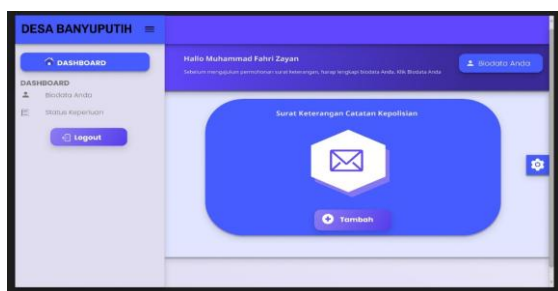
DESA BANYUPUTIH ≡

DASHBOARD

DASHBOARD

Biodata Anda

Status Keperluan

Logout

Hallo Muhammad Fahri Zayan

Sebelum mengajukan permohonan surat keterangan, harap lengkapi Biodata Anda. Klik Biodata Anda

Biodata Anda

Surat Keterangan Catatan Kepolisian

Tambah